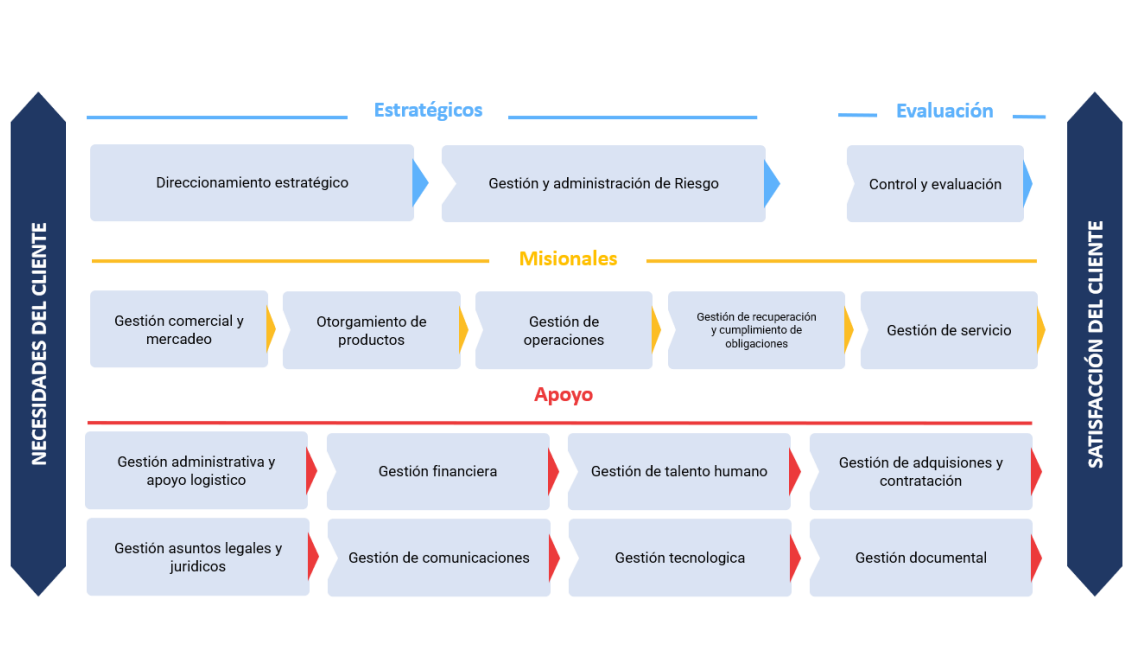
NECESIDADES DEL CLIENTE

Estratégicos

Evaluación

Direccionamiento estratégico

Gestión y administración de Riesgo

Control y evaluación

Misionales

Gestión comercial y mercadeo

Otorgamiento de productos

Gestión de operaciones

Gestión de recuperación y cumplimiento de obligaciones

Gestión de servicio

Apoyo

Gestión administrativa y apoyo logistico

Gestión financiera

Gestión de talento humano

Gestión de adquisiones y contratación

Gestión asuntos legales y juridicos

Gestión de comunicaciones

Gestión tecnologica

Gestión documental

SATISFACCIÓN DEL CLIENTE